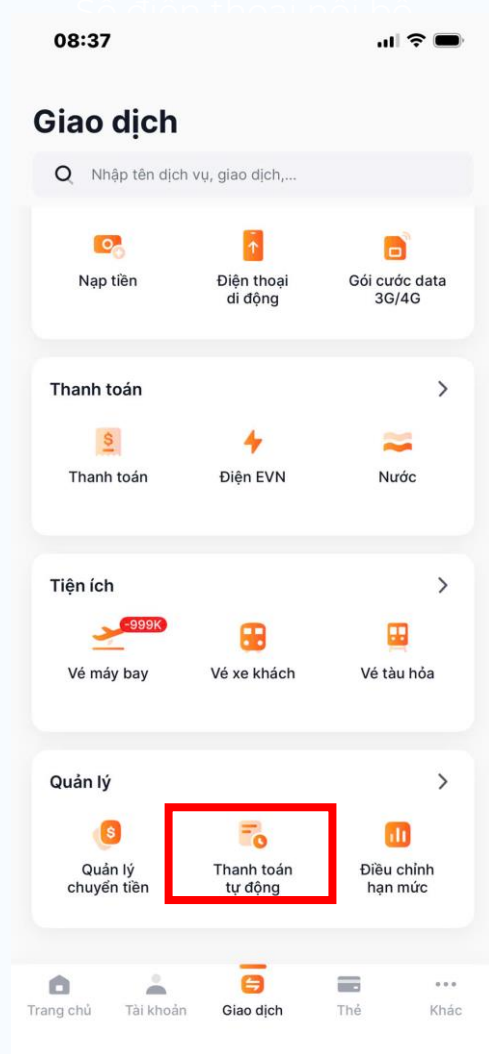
Số điện thoại nội bộ

08:37

Giao dịch

Nhập tên dịch vụ, giao dịch,...

Nạp tiền
Điện thoại di động
Gói cước data 3G/4G

Thanh toán
Thanh toán
Điện EVN
Nước

Tiện ích
-999K
Vé máy bay
Vé xe khách
Vé tàu hỏa

Quản lý
Quản lý chuyển tiền
Thanh toán tự động
Điều chỉnh hạn mức

Trang chủ
Tài khoản
Giao dịch
Thẻ
Khác